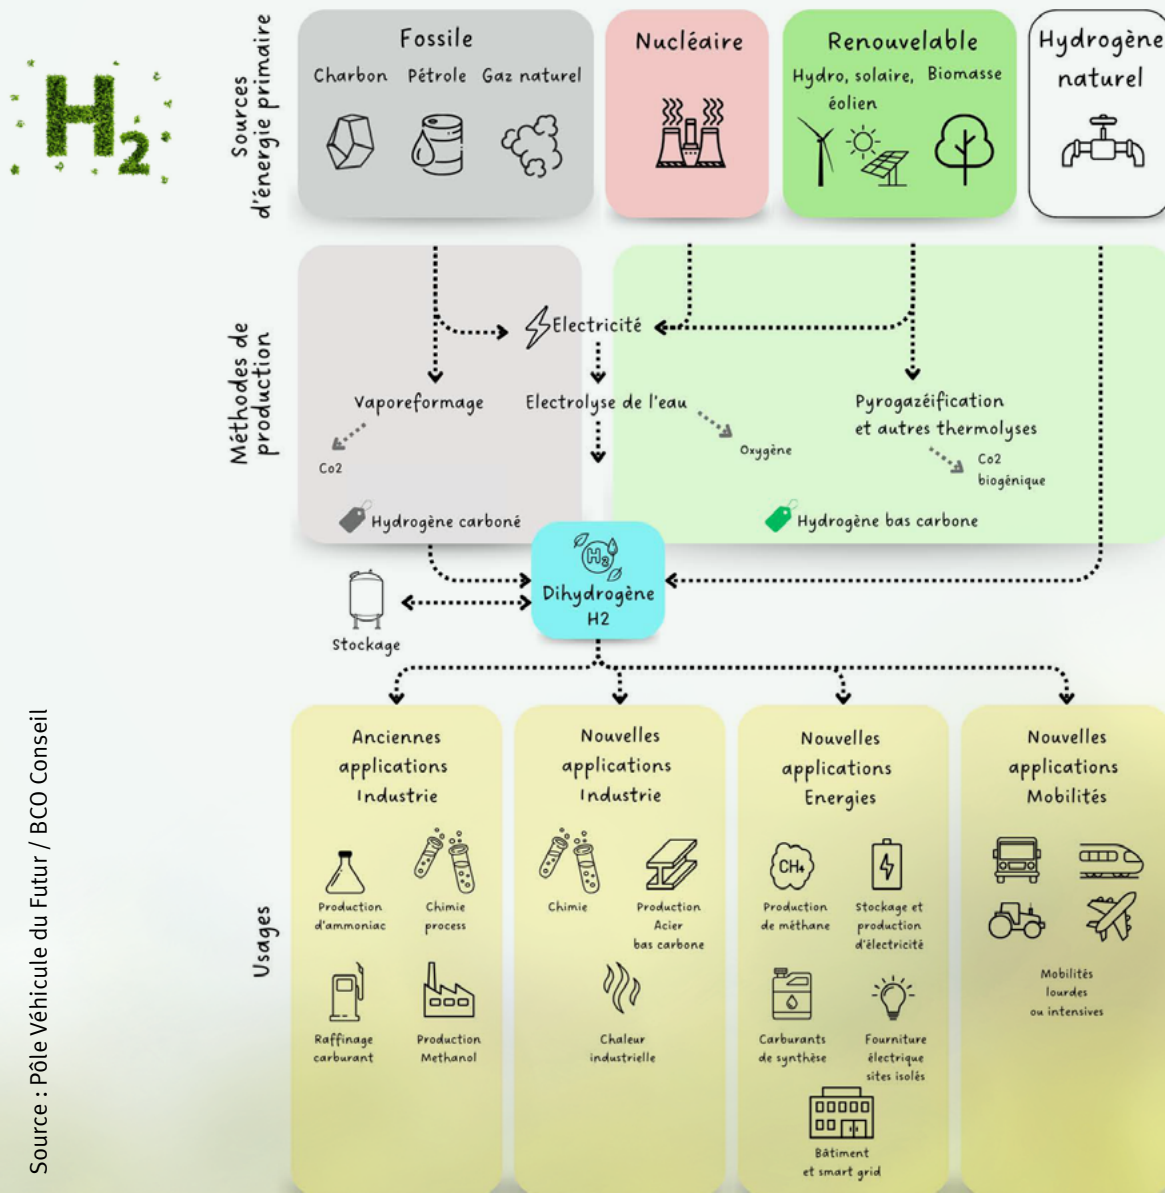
$H_2$

Sources d'énergie primaire

Fossile
Charbon Pétrole Gaz naturel

Nucléaire

Renouvelable
Hydro, solaire, éolien Biomasse

Hydrogène naturel

Méthodes de production

Electricité

Vaporeformage

Electrolyse de l'eau

Pyrogazéification et autres thermolyses

Co2

Oxygène

Co2 biogénique

Hydrogène carboné

Hydrogène bas carbone

Dihydrogène H2

Stockage

Usages

Anciennes applications Industrie

Production d'ammoniac

Chimie process

Raffinage carburant

Production Methanol

Nouvelles applications Industrie

Chimie

Production Acier bas carbone

Chaleur industrielle

Nouvelles applications Energies

CH4

Production de méthane

Stockage et production d'électricité

Carburants de synthèse

Fourniture électrique sites isolés

Bâtiment et smart grid

Nouvelles applications Mobilités

Mobilités lourdes ou intensives

Source : Pôle Véhicule du Futur / BCO Conseil